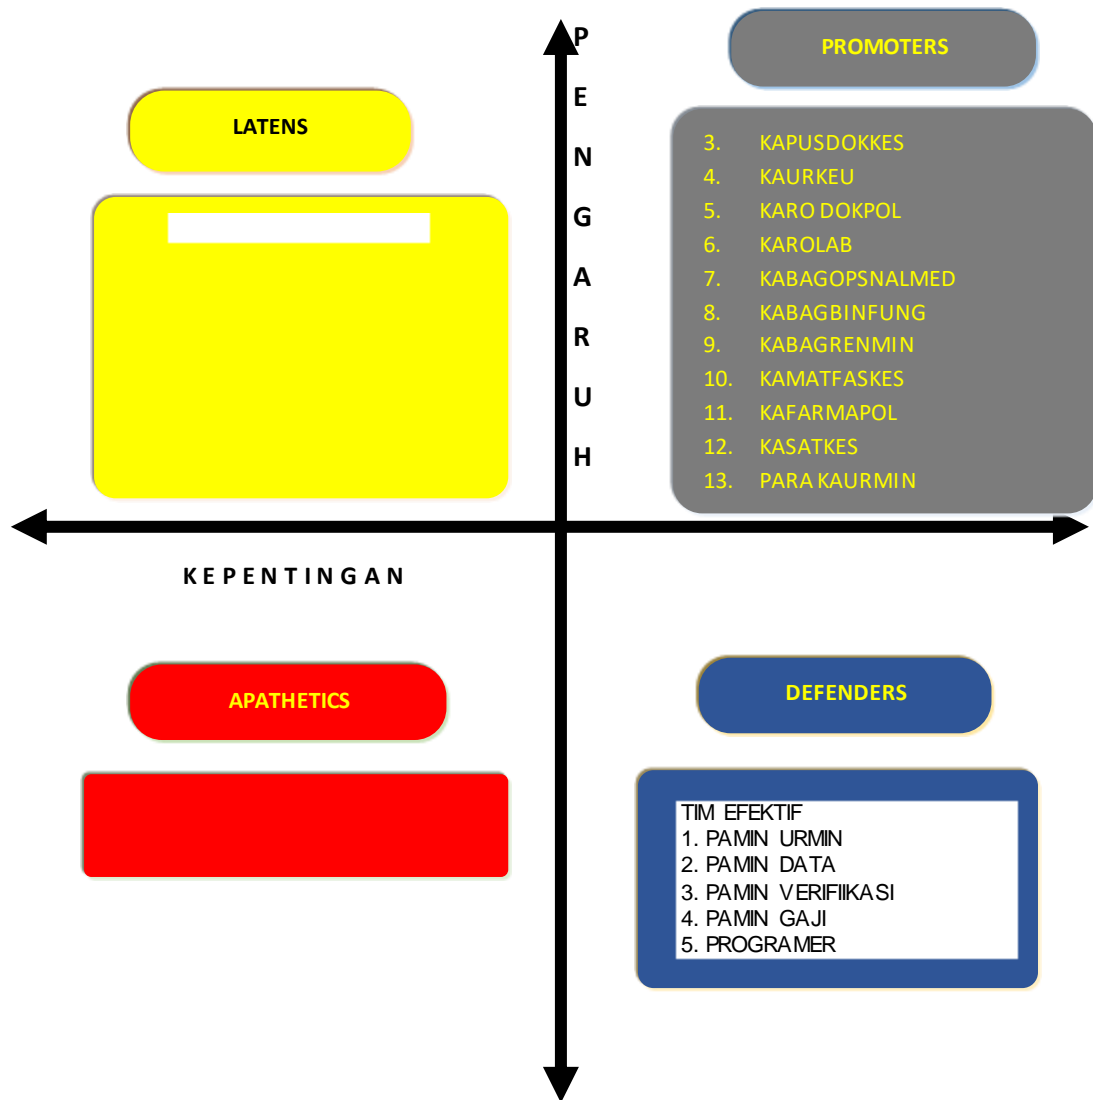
P
E
N
G
A
R
U
H

PROMOTERS

3. KAPUSDOKKES
4. KAURKEU
5. KARO DOKPOL
6. KAROLAB
7. KABAGOPSNALMED
8. KABAGBINFUNG
9. KABAGRENMIN
10. KAMATFASKES
11. KAFARMAPOL
12. KASATKES
13. PARA KAURMIN

LATENS

KEPENTINGAN

APATHETICS

DEFENDERS

TIM EFEKTIF
1. PAMIN URMIN
2. PAMIN DATA
3. PAMIN VERIFIIKASI
4. PAMIN GAJI
5. PROGRAMER